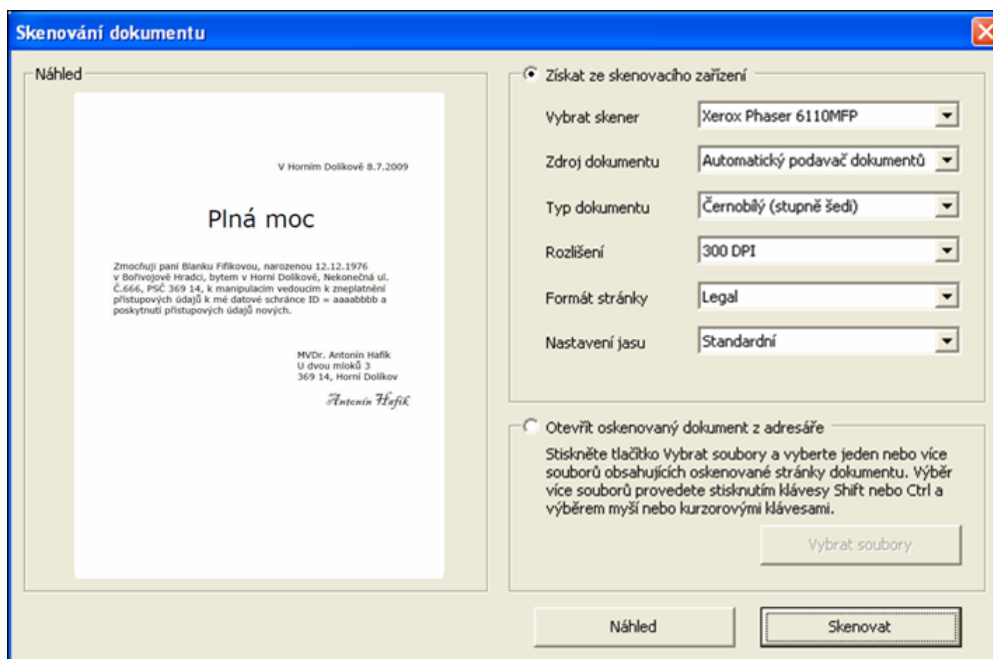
Skenování dokumentu

Náhled

V Horním Dolíkově 8.7.2009

Plná moc

Zmocňuji paní Blanku Fifíkovou, narozenou 12.12.1976 v Bořivojově Hradci, bytem v Horní Dolíkové, Nekonečná ul. Č.666, PSČ 369 14, k manipulacím vedoucím k zneplatnění přístupových údajů k mé datové schránce ID = aaaabbbb a poskytnutí přístupových údajů nových.

MVDr. Antonín Hafík
U dvou mloků 3
369 14, Horní Dolíkov

Antonín Hafík

Získat ze skenovacího zařízení

Vybrat skener | Xerox Phaser 6110MFP

Zdroj dokumentu | Automatický podavač dokumentů

Typ dokumentu | Černobílý (stupně šedi)

Rozlišení | 300 DPI

Formát stránky | Legal

Nastavení jasu | Standardní

Otevřít oskenovaný dokument z adresáře

Stiskněte tlačítko Vybrat soubory a vyberte jeden nebo více souborů obsahujících oskenované stránky dokumentu. Výběr více souborů provedete stisknutím klávesy Shift nebo Ctrl a výběrem myší nebo kurzorovými klávesami.

Vybrat soubory

Náhled

Skenovat